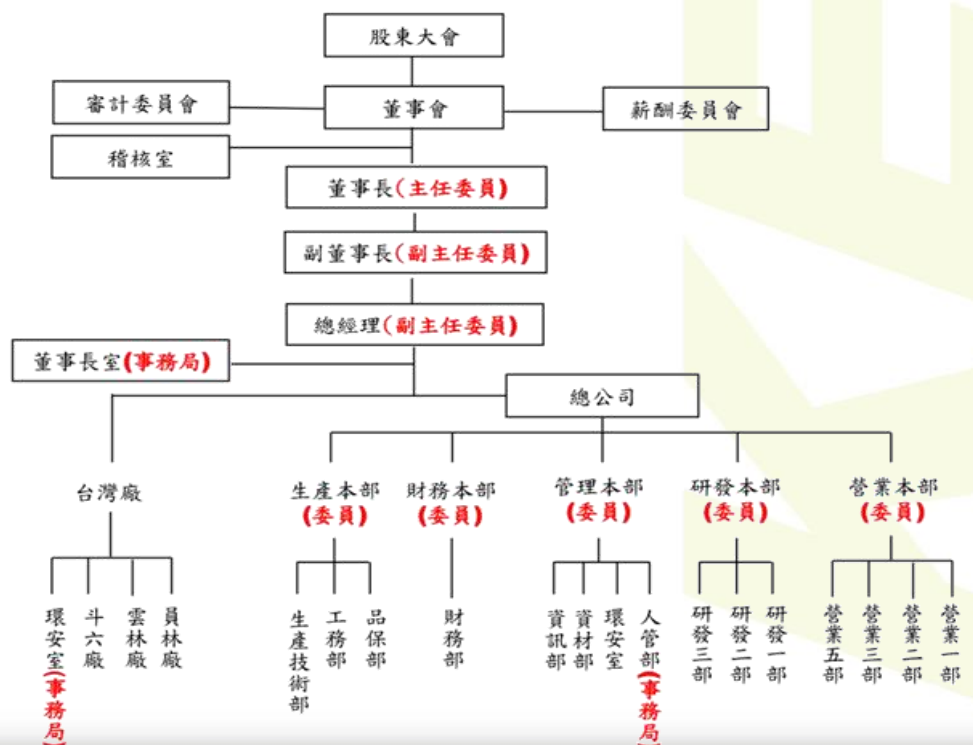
股東大會

審計委員會

董事會

薪酬委員會

稽核室

董事長(主任委員)

副董事長(副主任委員)

總經理(副主任委員)

董事長室(事務局)

總公司

台灣廠

環安室(事務局)

斗六廠

雲林廠

員林廠

生產本部(委員)

生產技術部

工務部

品保部

財務本部(委員)

財務部

管理本部(委員)

資訊部

資材部

環安室

人管部(事務局)

研發本部(委員)

研發三部

研發二部

研發一部

營業本部(委員)

營業五部

營業三部

營業二部

營業一部